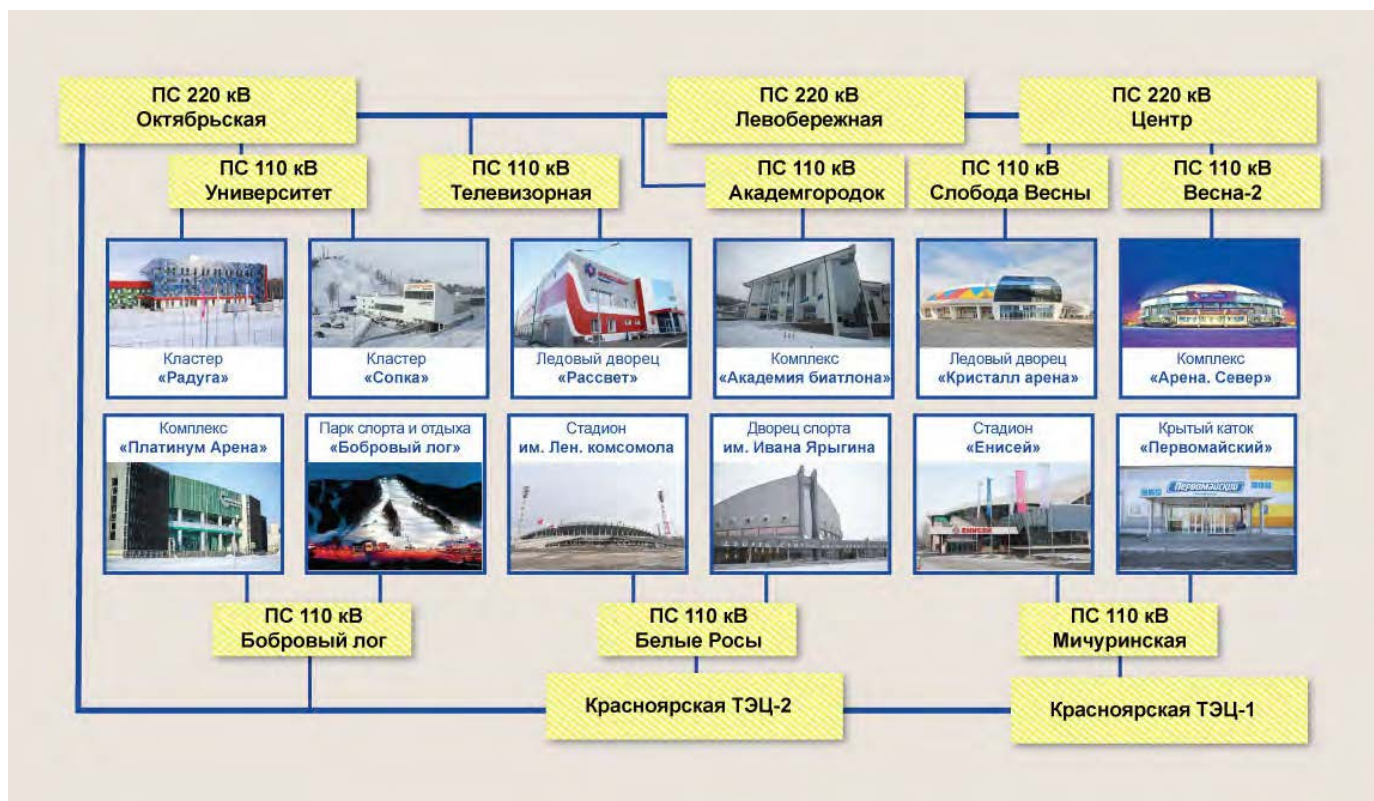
ПС 220 кВ
Октябрьская

ПС 220 кВ
Левобережная

ПС 220 кВ
Центр

ПС 110 кВ
Университет

ПС 110 кВ
Телевизорная

ПС 110 кВ
Академгородок

ПС 110 кВ
Слобода Весны

ПС 110 кВ
Весна-2

Кластер
«Радуга»

Кластер
«Сопка»

Ледовый дворец
«Рассвет»

Комплекс
«Академия биатлона»

Ледовый дворец
«Кристалл арена»

Комплекс
«Арена. Север»

Комплекс
«Платинум Арена»

Парк спорта и отдыха
«Бобровый лог»

Стадион
им. Лен. комсомола

Дворец спорта
им. Ивана Ярыгина

Стадион
«Енисей»

Крытый каток
«Первомайский»

ПС 110 кВ
Бобровый лог

ПС 110 кВ
Белые Росы

ПС 110 кВ
Мичуринская

Красноярская ТЭЦ-2

Красноярская ТЭЦ-1